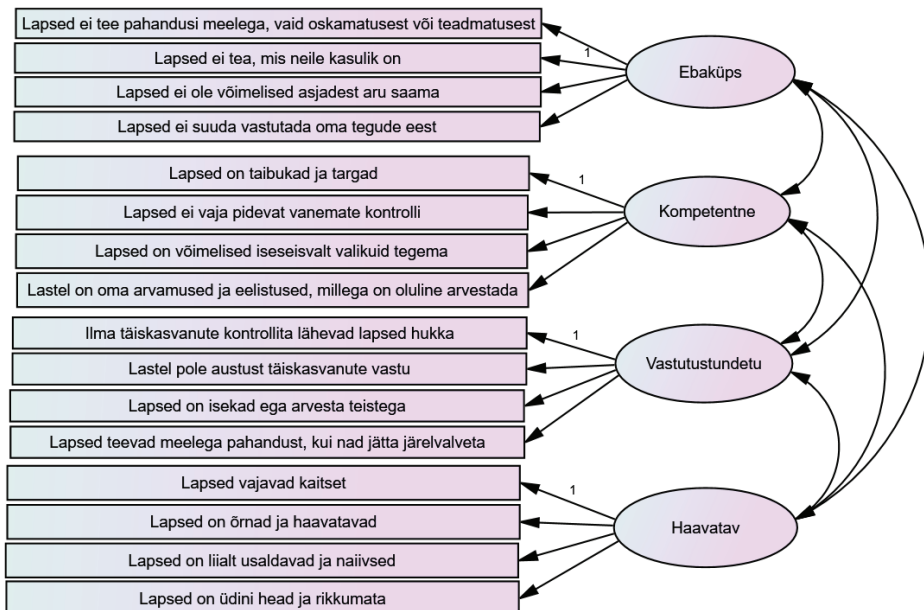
Lapsed ei tee pahandusi meelega, vaid oskamatusest või teadmatusest

Lapsed ei tea, mis neile kasulik on

Lapsed ei ole võimelised asjadest aru saama

Lapsed ei suuda vastutada oma tegude eest

1

Ebaküps

Lapsed on taibukad ja targad

Lapsed ei vaja pidevat vanemate kontrolli

Lapsed on võimelised iseseisvalt valikuid tegema

Lastel on oma arvamused ja eelistused, millega on oluline arvestada

1

Kompetentne

Ilma täiskasvanute kontrollita lähevad lapsed hukka

Lastel pole austust täiskasvanute vastu

Lapsed on isekad ega arvesta teistega

Lapsed teevad meelega pahandust, kui nad jätta järelvalveta

1

Vastutustundetu

Lapsed vajavad kaitset

Lapsed on õrnad ja haavatavad

Lapsed on liialt usaldavad ja naiivsed

Lapsed on üdini head ja rikkumata

1

Haavatav